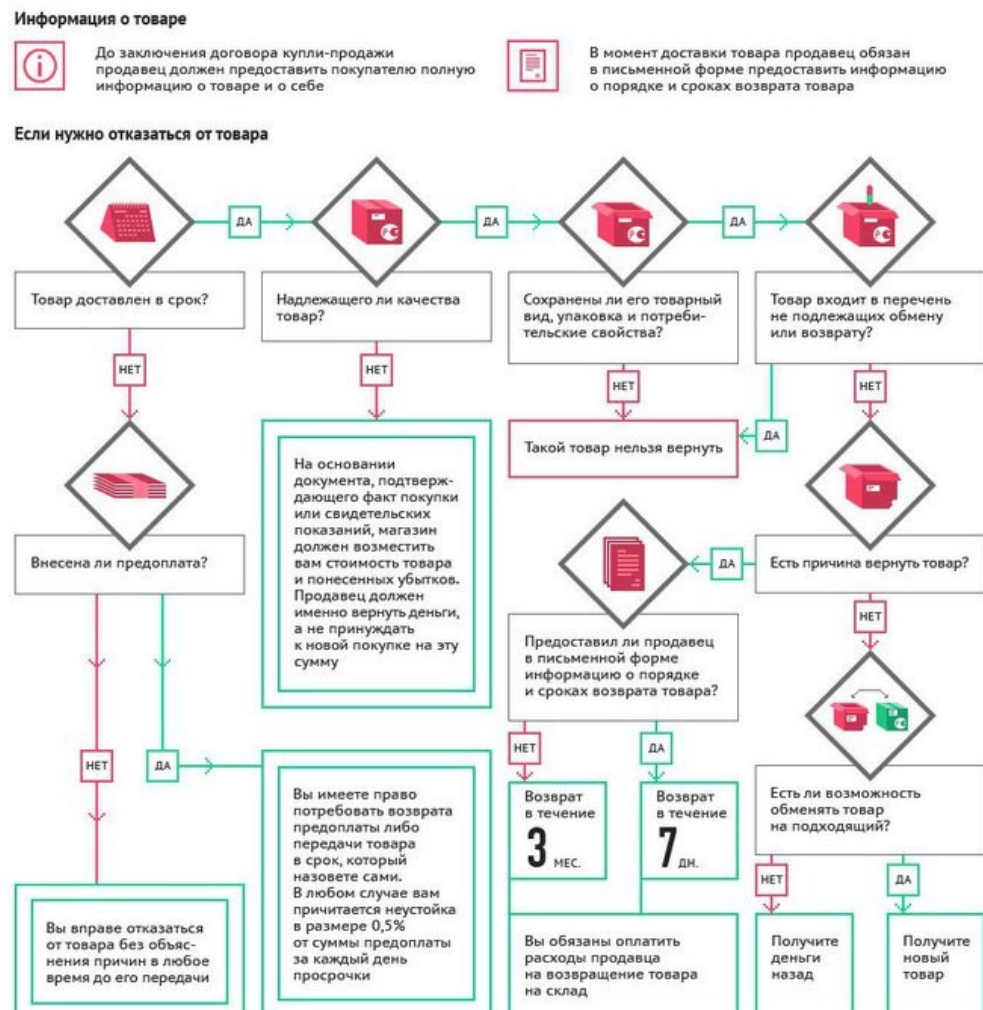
Информация о товаре

До заключения договора купли-продажи продавец должен предоставить покупателю полную информацию о товаре и о себе

В момент доставки товара продавец обязан в письменной форме предоставить информацию о порядке и сроках возврата товара

Если нужно отказаться от товара

Товар доставлен в срок?

ДА

Надлежащего ли качества товар?

ДА

Сохранены ли его товарный вид, упаковка и потребительские свойства?

ДА

Товар входит в перечень не подлежащих обмену или возврату?

НЕТ

НЕТ

НЕТ

НЕТ

Такой товар нельзя вернуть

ДА

Внесена ли предоплата?

На основании документа, подтверждающего факт покупки или свидетельских показаний, магазин должен возместить вам стоимость товара и понесенных убытков. Продавец должен именно вернуть деньги, а не принуждать к новой покупке на эту сумму

ДА

Есть причина вернуть товар?

НЕТ

Предоставил ли продавец в письменной форме информацию о порядке и сроках возврата товара?

НЕТ

ДА

НЕТ

ДА

Вы имеете право потребовать возврата предоплаты либо передачи товара в срок, который назовете сами. В любом случае вам причитается неустойка в размере 0,5% от суммы предоплаты за каждый день просрочки

Возврат в течение 3 мес.

Возврат в течение 7 дн.

Есть ли возможность обменять товар на подходящий?

НЕТ

ДА

Вы вправе отказаться от товара без объяснения причин в любое время до его передачи

Вы обязаны оплатить расходы продавца на возвращение товара на склад

Получите деньги назад

Получите новый товар